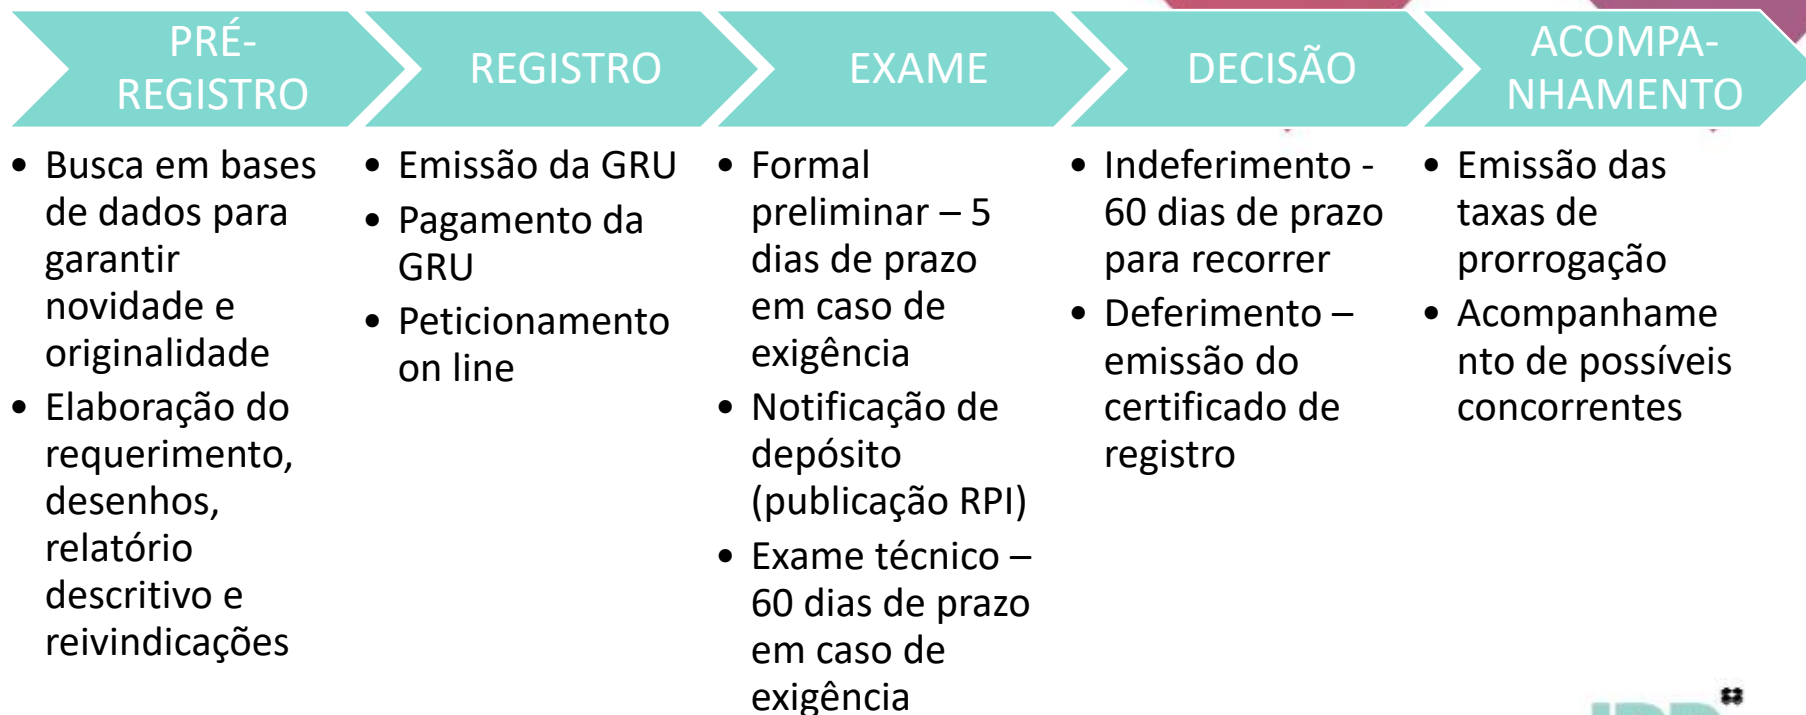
PRÉ-REGISTRO

REGISTRO

EXAME

DECISÃO

ACOMPANHAMENTO

• Busca em bases de dados para garantir novidade e originalidade
• Elaboração do requerimento, desenhos, relatório descritivo e reivindicações

• Emissão da GRU
• Pagamento da GRU
• Peticionamento on line

• Formal preliminar – 5 dias de prazo em caso de exigência
• Notificação de depósito (publicação RPI)
• Exame técnico – 60 dias de prazo em caso de exigência

• Indeferimento - 60 dias de prazo para recorrer
• Deferimento – emissão do certificado de registro

• Emissão das taxas de prorrogação
• Acompanhamento de possíveis concorrentes